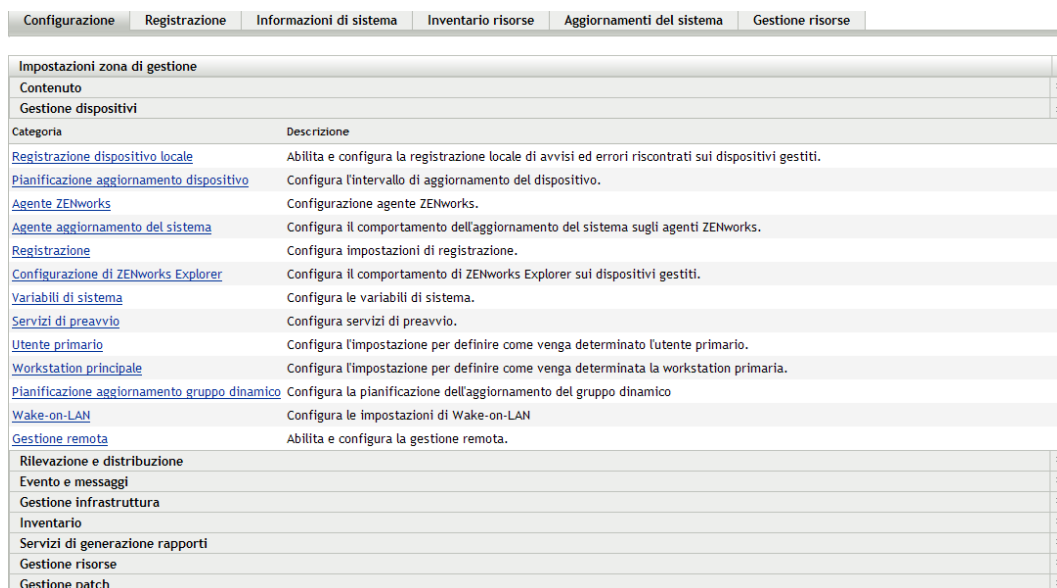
Configurazione | Registrazione | Informazioni di sistema | Inventario risorse | Aggiornamenti del sistema | Gestione risorse

Impostazioni zona di gestione

Contenuto

Gestione dispositivi

| Categoria | Descrizione |
|---|---|
| Registrazione dispositivo locale | Abilita e configura la registrazione locale di avvisi ed errori riscontrati sui dispositivi gestiti. |
| Pianificazione aggiornamento dispositivo | Configura l'intervallo di aggiornamento del dispositivo. |
| Agente ZENworks | Configurazione agente ZENworks. |
| Agente aggiornamento del sistema | Configura il comportamento dell'aggiornamento del sistema sugli agenti ZENworks. |
| Registrazione | Configura impostazioni di registrazione. |
| Configurazione di ZENworks Explorer | Configura il comportamento di ZENworks Explorer sui dispositivi gestiti. |
| Variabili di sistema | Configura le variabili di sistema. |
| Servizi di preavvio | Configura servizi di preavvio. |
| Utente primario | Configura l'impostazione per definire come venga determinato l'utente primario. |
| Workstation principale | Configura l'impostazione per definire come venga determinata la workstation primaria. |
| Pianificazione aggiornamento gruppo dinamico | Configura la pianificazione dell'aggiornamento del gruppo dinamico |
| Wake-on-LAN | Configura le impostazioni di Wake-on-LAN |
| Gestione remota | Abilita e configura la gestione remota. |

Rilevazione e distribuzione

Evento e messaggi

Gestione infrastruttura

Inventario

Servizi di generazione rapporti

Gestione risorse

Gestione patch